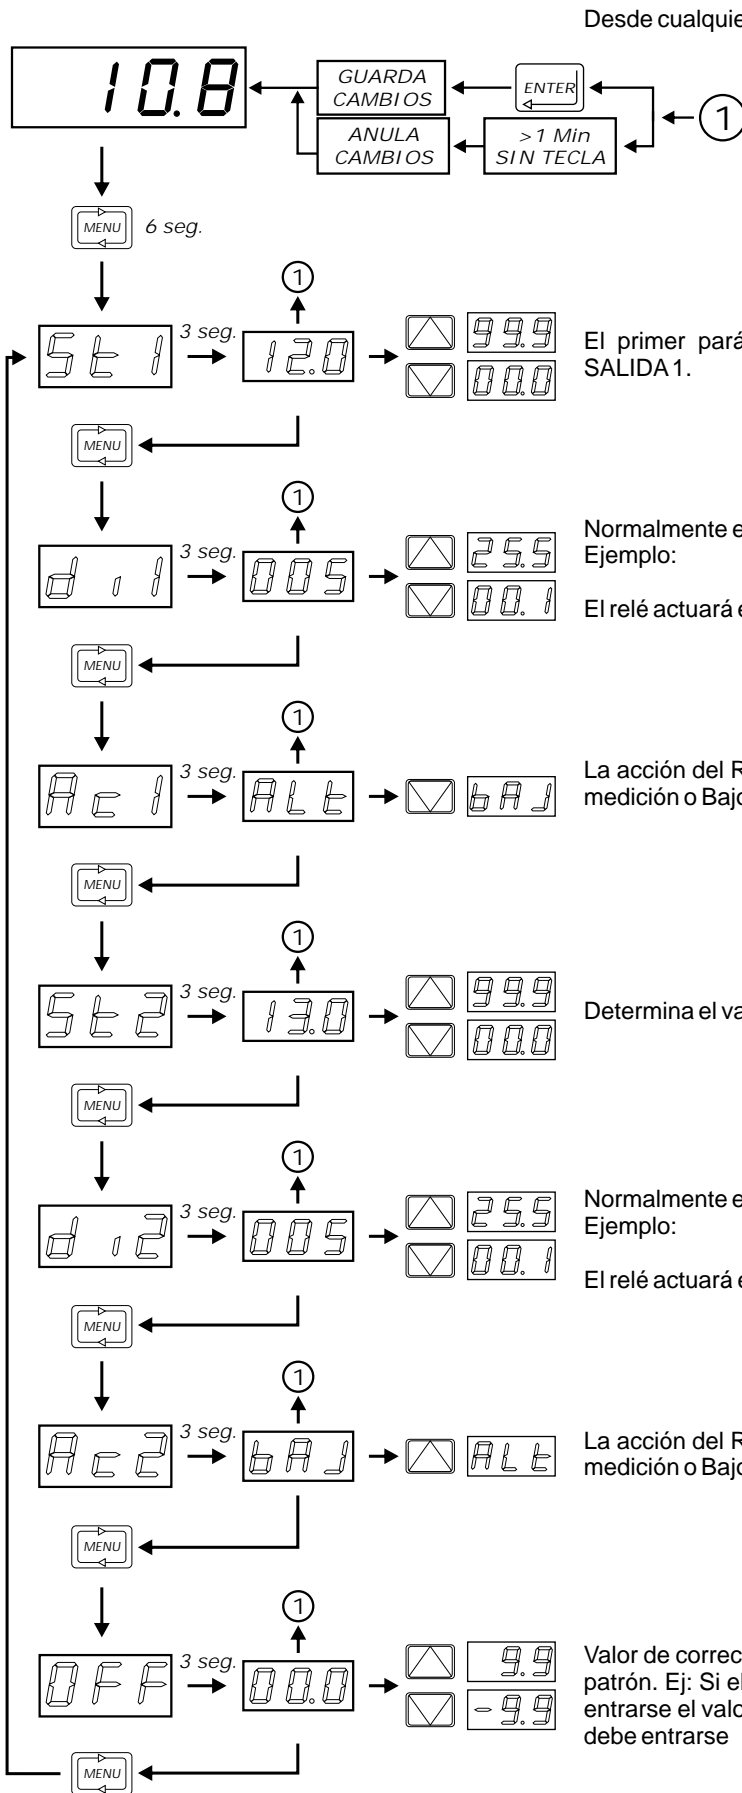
Desde cualquie

10.8

GUARDA CAMBIOS

ENTER

ANULA CAMBIOS

>1 Min SIN TECLA

1

MENU 6 seg.

St 1 3 seg. 12.0 1 99.9 00.0

El primer pará SALIDA 1.

MENU

di 1 3 seg. 005 1 25.5 00.1

Normalmente e Ejemplo:

El relé actuará e

MENU

Ac 1 3 seg. ALt 1 bAJ

La acción del R medición o Bajo

MENU

St2 3 seg. 13.0 1 99.9 00.0

Determina el va

MENU

di2 3 seg. 005 1 25.5 00.1

Normalmente e Ejemplo:

El relé actuará e

MENU

Ac2 3 seg. bAJ 1 ALt

La acción del R medición o Bajo

MENU

OFF 3 seg. 00.0 1 9.9 -9.9

Valor de correc patrón. Ej: Si el entrarse el valo debe entrarse

MENU